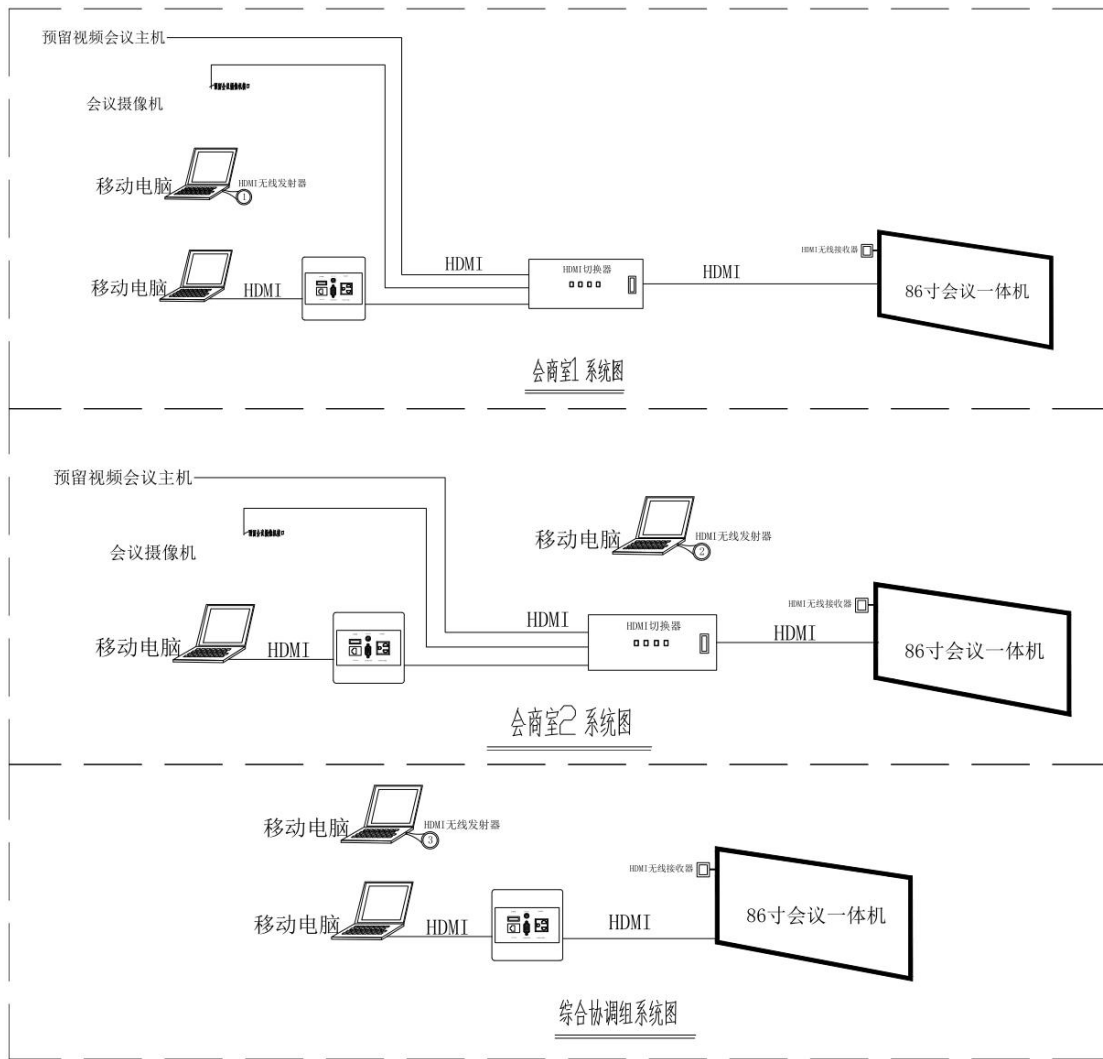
预留视频会议主机

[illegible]

会议摄像机

移动电脑

HDMI无线发射器

①

移动电脑

HDMI

HDMI

HDMI切换器

HDMI

HDMI无线接收器

86寸会议一体机

会商室1 系统图

预留视频会议主机

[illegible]

会议摄像机

移动电脑

HDMI无线发射器

②

移动电脑

HDMI

HDMI

HDMI切换器

HDMI

HDMI无线接收器

86寸会议一体机

会商室2 系统图

移动电脑

HDMI无线发射器

③

HDMI无线接收器

移动电脑

HDMI

HDMI

86寸会议一体机

综合协调组系统图